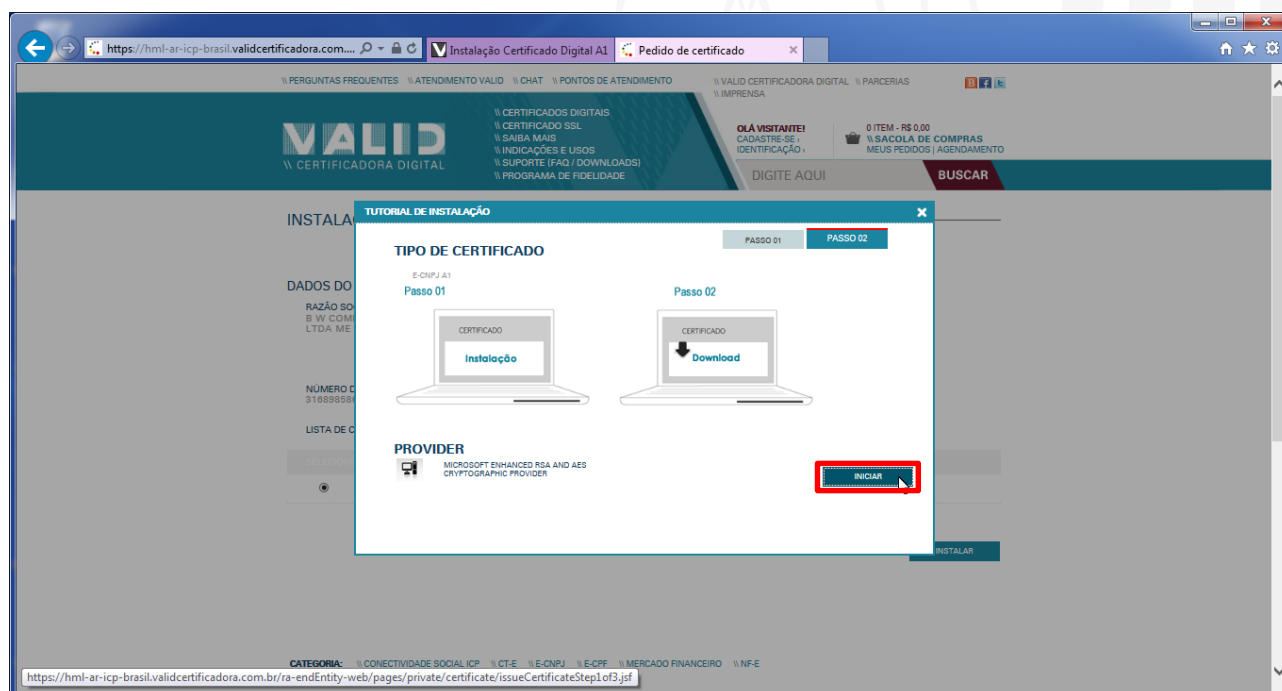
https://hml-ar-icp-brasil.validcertificadora.com....
Instalação Certificado Digital A1
Pedido de certificado

\\ PERGUNTAS FREQUENTES \\ ATENDIMENTO VALID \\ CHAT \\ PONTOS DE ATENDIMENTO
\\ VALID CERTIFICADORA DIGITAL \\ PARCERIAS \\ IMPRENSA

VALID
\\ CERTIFICADORA DIGITAL

\\ CERTIFICADOS DIGITAIS
\\ CERTIFICADO SSL
\\ SAIBA MAIS
\\ INDICAÇÕES E USOS
\\ SUPORTE (FAQ / DOWNLOADS)
\\ PROGRAMA DE FIDELIDADE

OLÁ VISITANTE!
CADASTRE-SE ›
IDENTIFICAÇÃO ›

0 ITEM - R$ 0,00
\\ SACOLA DE COMPRAS
MEUS PEDIDOS | AGENDAMENTO

DIGITE AQUI
BUSCAR

INSTALA

DADOS DO
RAZÃO SO
B W COM
LTDA ME

NÚMERO D
31689858

LISTA DE C

TUTORIAL DE INSTALAÇÃO

PASSO 01
PASSO 02

TIPO DE CERTIFICADO
E-CNPJ A1

Passo 01
CERTIFICADO
Instalação

Passo 02
CERTIFICADO
Download

PROVIDER
MICROSOFT ENHANCED RSA AND AES CRYPTOGRAPHIC PROVIDER

INICIAR

INSTALAR

CATEGORIA: \\ CONECTIVIDADE SOCIAL ICP \\ CT-E \\ E-CNPJ \\ E-CPF \\ MERCADO FINANCEIRO \\ NF-E

https://hml-ar-icp-brasil.validcertificadora.com.br/ra-endEntity-web/pages/private/certificate/issueCertificateStep1of3.jsf